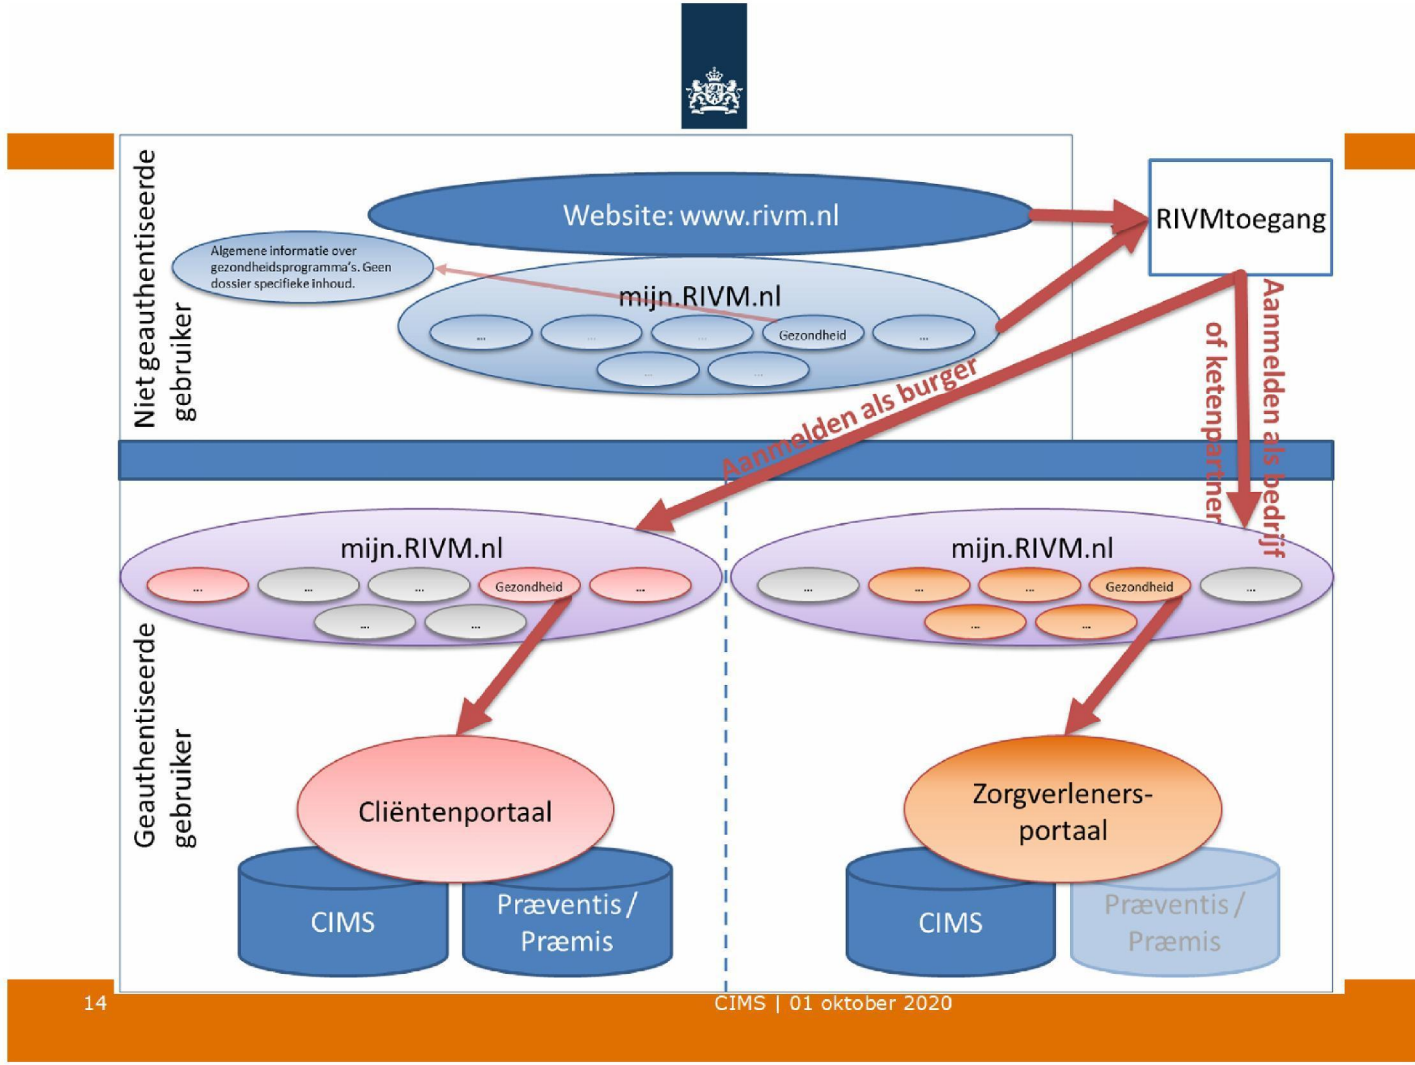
Niet geauthentiseerde gebruiker

Website: www.rivm.nl

RIVMtoegang

Algemene informatie over gezondheidsprogramma's. Geen dossier specifieke inhoud.

mijn.RIVM.nl

... ... ... Gezondheid ...

... ...

Aanmelden als burger

Aanmelden als bedrijf of ketenpartner

Geauthentiseerde gebruiker

mijn.RIVM.nl

... ... ... Gezondheid ...

... ...

mijn.RIVM.nl

... ... ... Gezondheid ...

... ...

Cliëntenportaal

CIMS

Præventis / Præmis

Zorgverleners-portaal

CIMS

Præventis / Præmis

14

CIMS | 01 oktober 2020